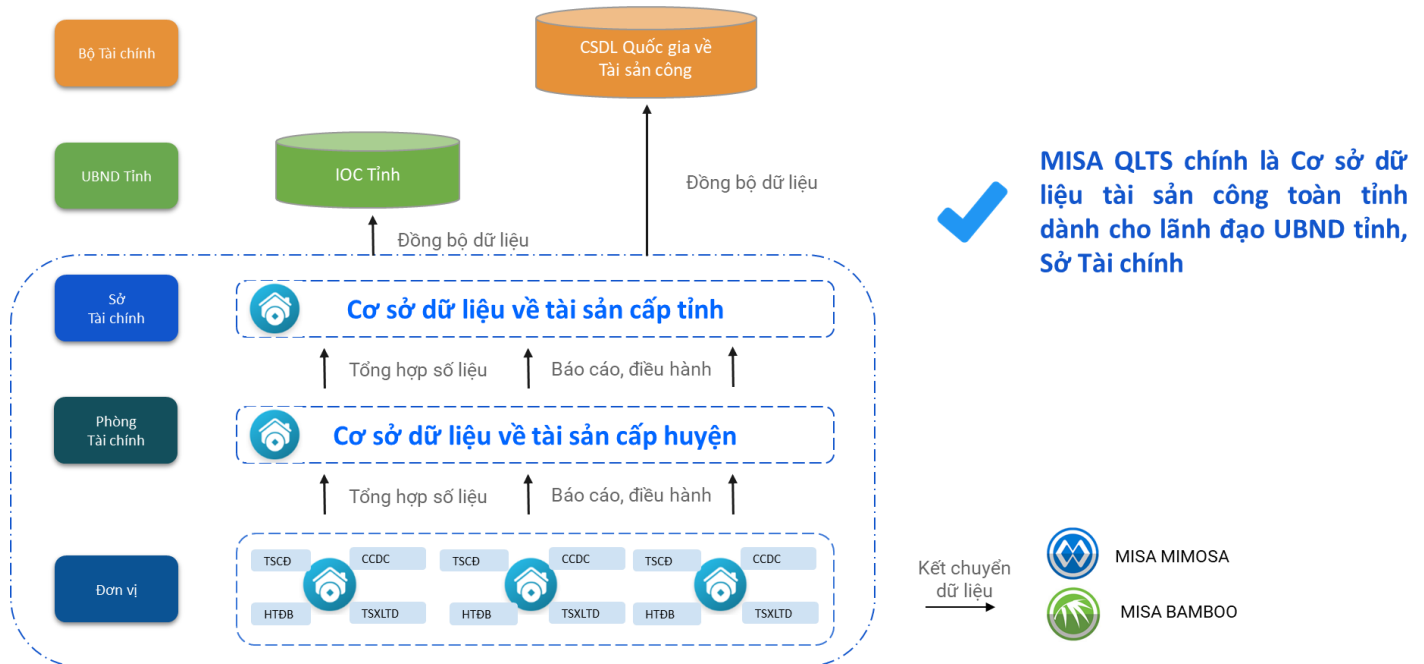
Bộ Tài chính

CSDL Quốc gia về Tài sản công

UBND Tỉnh

IOC Tỉnh

Đồng bộ dữ liệu

Đồng bộ dữ liệu

MISA QLTS chính là Cơ sở dữ liệu tài sản công toàn tỉnh dành cho lãnh đạo UBND tỉnh, Sở Tài chính

Sở Tài chính

Cơ sở dữ liệu về tài sản cấp tỉnh

Tổng hợp số liệu

Báo cáo, điều hành

Phòng Tài chính

Cơ sở dữ liệu về tài sản cấp huyện

Tổng hợp số liệu

Báo cáo, điều hành

Đơn vị

TSCĐ

CCDC

HTĐB

TSXLTD

TSCĐ

CCDC

HTĐB

TSXLTD

TSCĐ

CCDC

HTĐB

TSXLTD

Kết chuyển dữ liệu

MISA MIMOSA

MISA BAMBOO